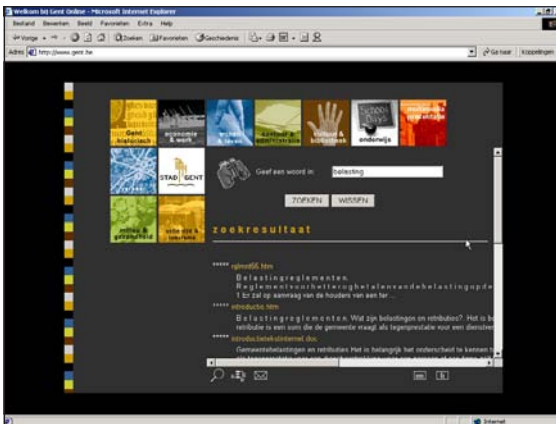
Welkom bij Gent Online - Microsoft Internet Explorer

Bestand Bewerken Beeld Favorieten Extra Help

Vorige Zoeken Favorieten Geschiedenis

Adres http://www.gent.be

Ga naar Koppelingen

Gent historisch

economie & werk

wonen & leven

cultuur & administratie

cultuur & bibliotheek

onderwijs

STAD GENT

milieu & gezondheid

vrije tijd & toerisme

Geef een woord in: belasting

ZOEKEN WISSEN

zoekresultaat

***** rglmnt66.htm

Belastingreglementen.
Reglementvoorhetterugbetalenvandebelastingpde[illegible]
1 Er zal op aanvraag van de houders van een ter ...

***** introductie.htm

Belastingreglementen. Wat zijn belastingen en retributies? Het is be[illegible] retributie is een som die de gemeente vraagt als tegenprestatie voor een dienstve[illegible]

***** introdu.belekuInternet.doc

Gemeentebelastingen en retributies Het is belangrijk het onderscheid te kennen t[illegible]

Internet